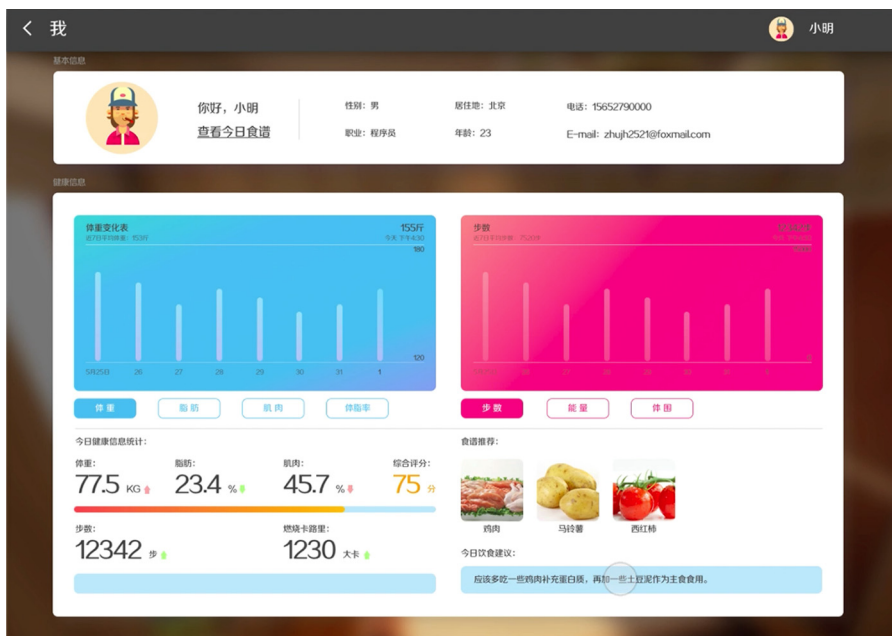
我

小明

基本信息

你好，小明

查看今日食谱

性别：男

居住地：北京

电话：15652790000

职业：程序员

年龄：23

E-mail: zhujh2521@foxmail.com

健康信息

体重变化表

155斤

180

120

5月25日 26 27 28 29 30 31 1

步数

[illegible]

体重 脂肪 肌肉 体脂率

步数 能量 体围

今日健康信息统计：

体重：
77.5 KG

脂肪：
23.4 %

肌肉：
45.7 %

综合评分：
75 分

步数：
12342 步

燃烧卡路里：
1230 大卡

食谱推荐：

鸡肉

马铃薯

西红柿

今日饮食建议：

应该多吃一些鸡肉补充蛋白质，再加一些土豆泥作为主食食用。